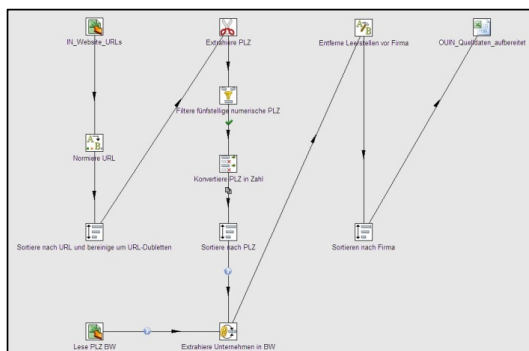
IN_Website_URLs

Extrahiere PLZ

Entferne Leerstellen vor Firma

OUIN_Quelldaten_aufbereitet

Filtere fünfstellige numerische PLZ

Normiere URL

Konvertiere PLZ in Zahl

Sortiere nach URL und bereinige um URL-Dubletten

Sortiere nach PLZ

Sortieren nach Firma

Lese PLZ BW

Extrahiere Unternehmen in BW